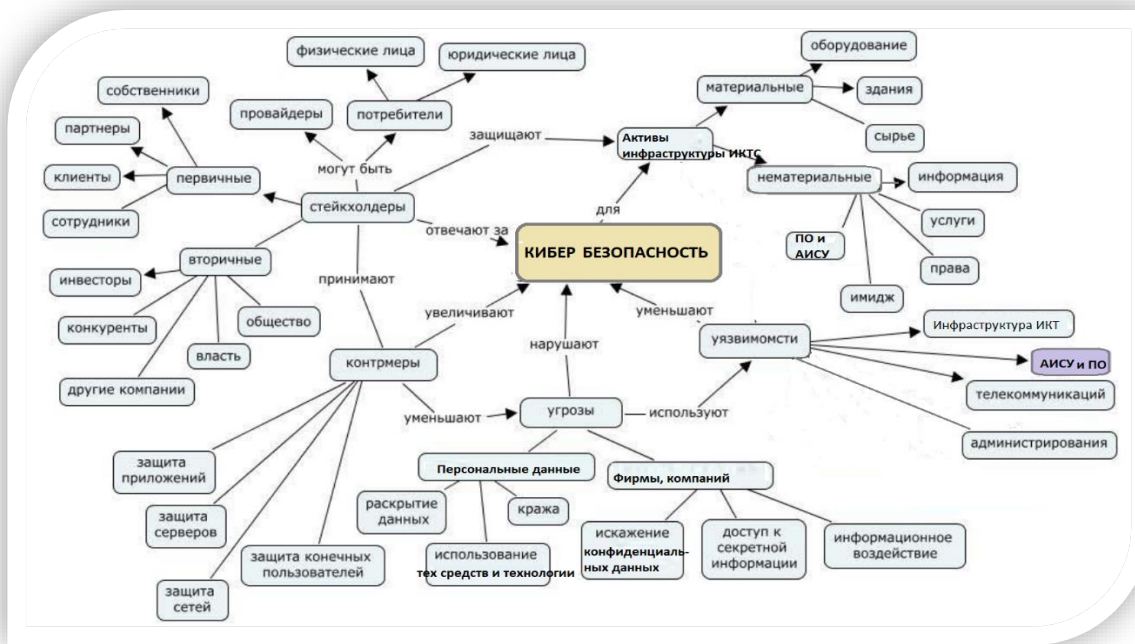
физические лица
юридические лица
оборудование
собственники
провайдеры
потребители
материальные
здания
партнеры
защищают
Активы инфраструктуры ИКТС
сырье
могут быть
клиенты
первичные
нематериальные
информация
стейкхолдеры
для
сотрудники
услуги
отвечают за
ПО и АИСУ
КИБЕР БЕЗОПАСНОСТЬ
вторичные
права
принимают
инвесторы
имидж
уменьшают
увеличивают
общество
Инфраструктура ИКТ
конкуренты
нарушают
уязвимомсти
власть
АИСУ и ПО
контрмеры
другие компании
телекоммуникаций
уменьшают
угрозы
используют
администрирования
защита приложений
Персональные данные
Фирмы, компаний
защита серверов
раскрытие данных
кража
искажение конфиденциальных данных
доступ к секретной информации
информационное воздействие
защита конечных пользователей
использование тех средств и технологии
защита сетей